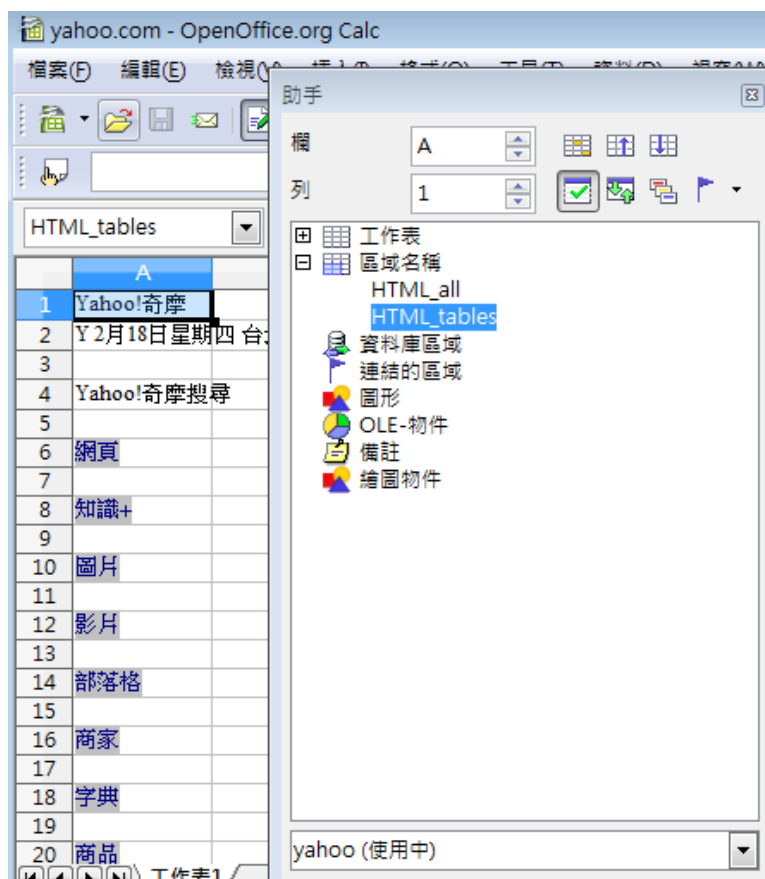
yahoo.com - OpenOffice.org Calc

檔案(F) 編輯(E) 檢視(V) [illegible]

HTML_tables

| | A |
|---|---|
| 1 | Yahoo!奇摩 |
| 2 | Y 2月18日星期四 台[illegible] |
| 3 | |
| 4 | Yahoo!奇摩搜尋 |
| 5 | |
| 6 | 網頁 |
| 7 | |
| 8 | 知識+ |
| 9 | |
| 10 | 圖片 |
| 11 | |
| 12 | 影片 |
| 13 | |
| 14 | 部落格 |
| 15 | |
| 16 | 商家 |
| 17 | |
| 18 | 字典 |
| 19 | |
| 20 | 商品 |

工作表1

助手

欄 A

列 1

工作表
區域名稱
HTML_all
HTML_tables
資料庫區域
連結的區域
圖形
OLE-物件
備註
繪圖物件

yahoo (使用中)